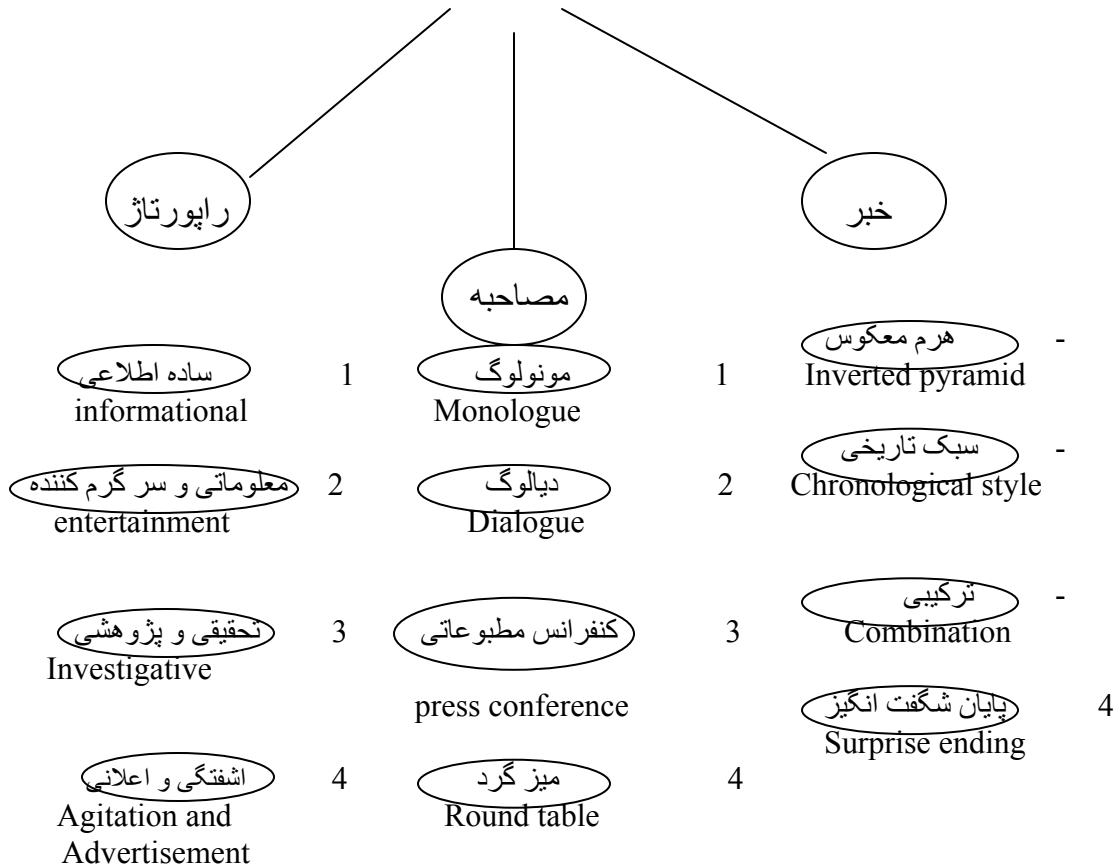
خبر

مصاحبه

راپورتاژ

- هرم معکوس
Inverted pyramid

- سبک تاریخی
Chronological style

- ترکیبی
Combination

4 پایان شگفت انگیز
Surprise ending

1 مونولوگ
Monologue

2 دیالوگ
Dialogue

3 کنفرانس مطبوعاتی
press conference

4 میز گرد
Round table

1 ساده اطلاعی
informational

2 معلوماتی و سر گرم کننده
entertainment

3 تحقیقی و پژوهشی
Investigative

4 اشفتگی و اعلانی
Agitation and Advertisement